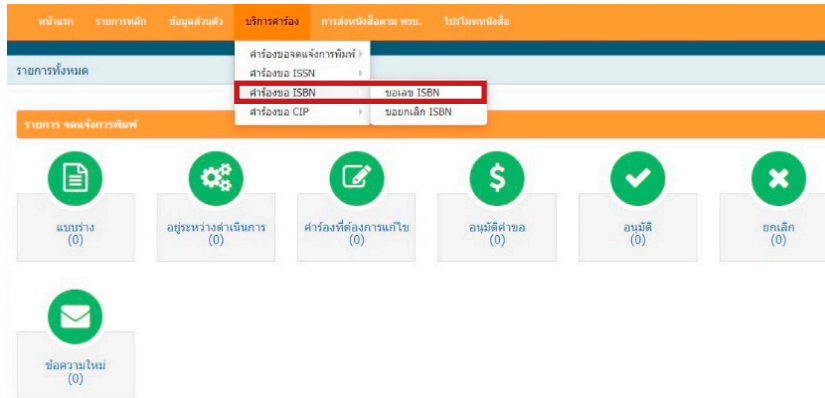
หน้าแรก รายการหลัก ข้อมูลส่วนตัว บริการคำร้อง การส่งหนังสือตาม พรบ. โปรโมทหนังสือ

คำร้องขอจดแจ้งการพิมพ์
คำร้องขอ ISSN
คำร้องขอ ISBN
คำร้องขอ CIP

ขอเลข ISBN
ขอยกเลิก ISBN

รายการทั้งหมด

รายการ จดแจ้งการพิมพ์

แบบร่าง
(0)

อยู่ระหว่างดำเนินการ
(0)

คำร้องที่ต้องการแก้ไข
(0)

อนุมัติคำขอ
(0)

อนุมัติ
(0)

ยกเลิก
(0)

ข้อความใหม่
(0)